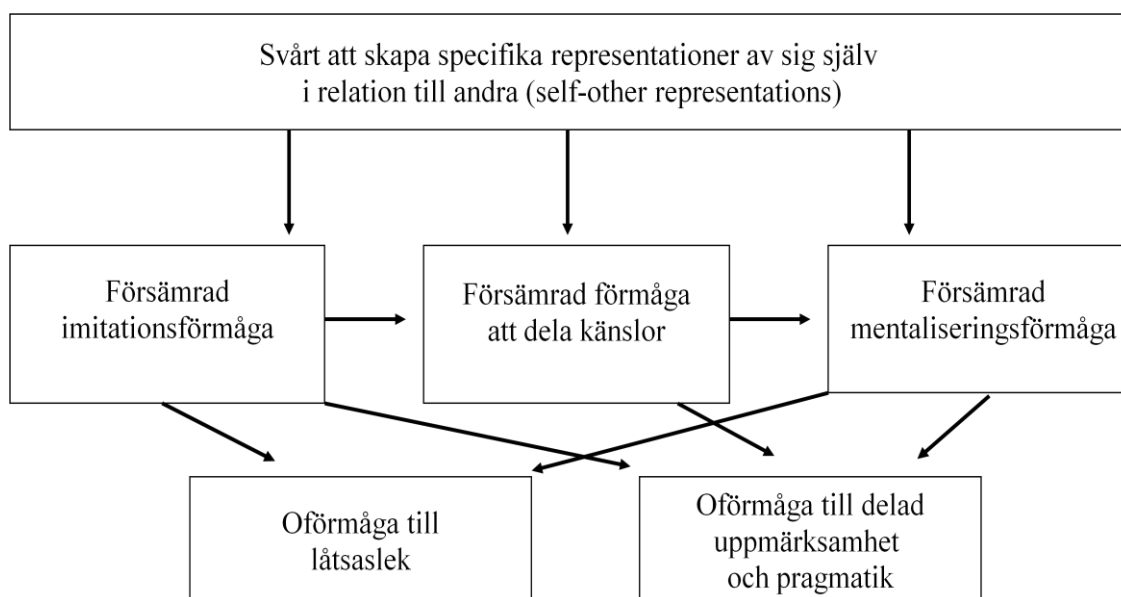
Svårt att skapa specifika representationer av sig själv i relation till andra (self-other representations)

Försämrad imitationsförmåga

Försämrad förmåga att dela känslor

Försämrad mentaliseringsförmåga

Oförmåga till låtsaslek

Oförmåga till delad uppmärksamhet och pragmatik